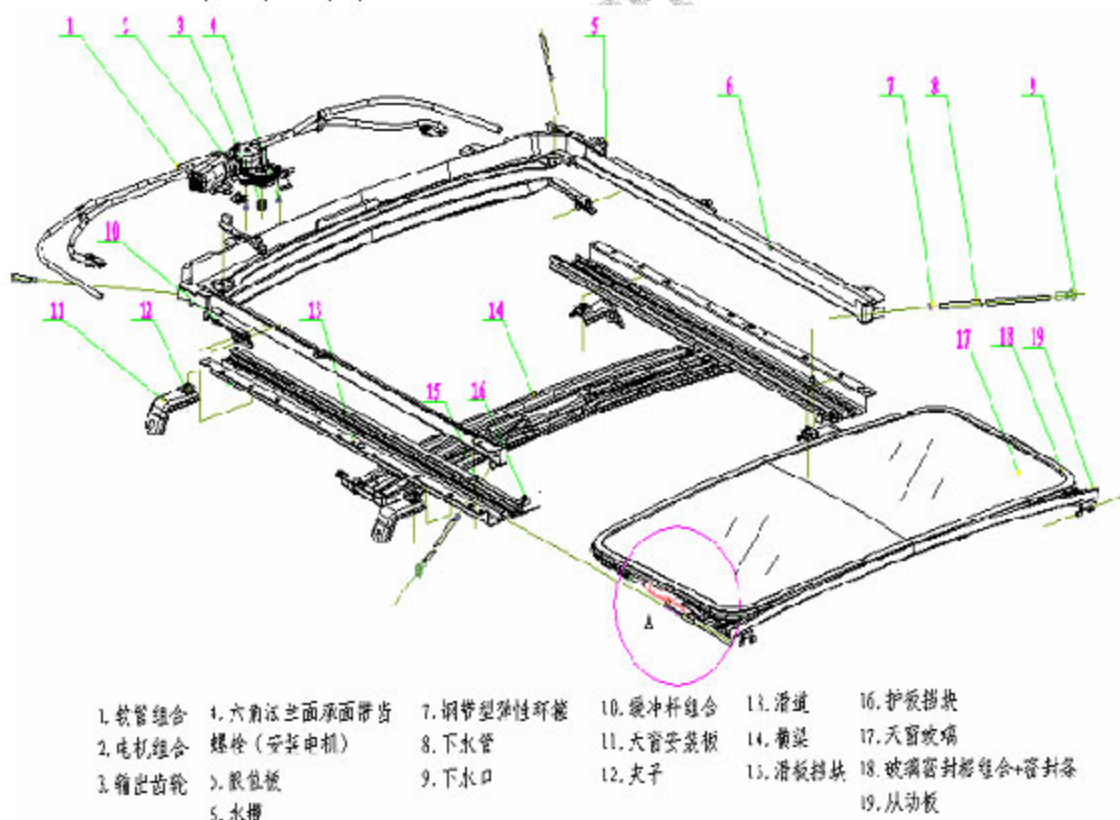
1
2
3
4
5
6
7
8
9
10
11
12
13
14
15
16
17
18
19
A

1. 软管组合
2. 电机组合
3. 输出齿轮

4. 六角法兰面承面带齿螺栓（安装电机）
5. 限位板
5. 水槽

7. 钢带型弹性环箍
8. 下水管
9. 下水口

10. 缓冲杆组合
11. 大窗安装板
12. 支子

13. 滑道
14. 横梁
15. 滑板挡块

16. 护板挡块
17. 天窗玻璃
18. 玻璃窗封框组合+窗封条
19. 从动板